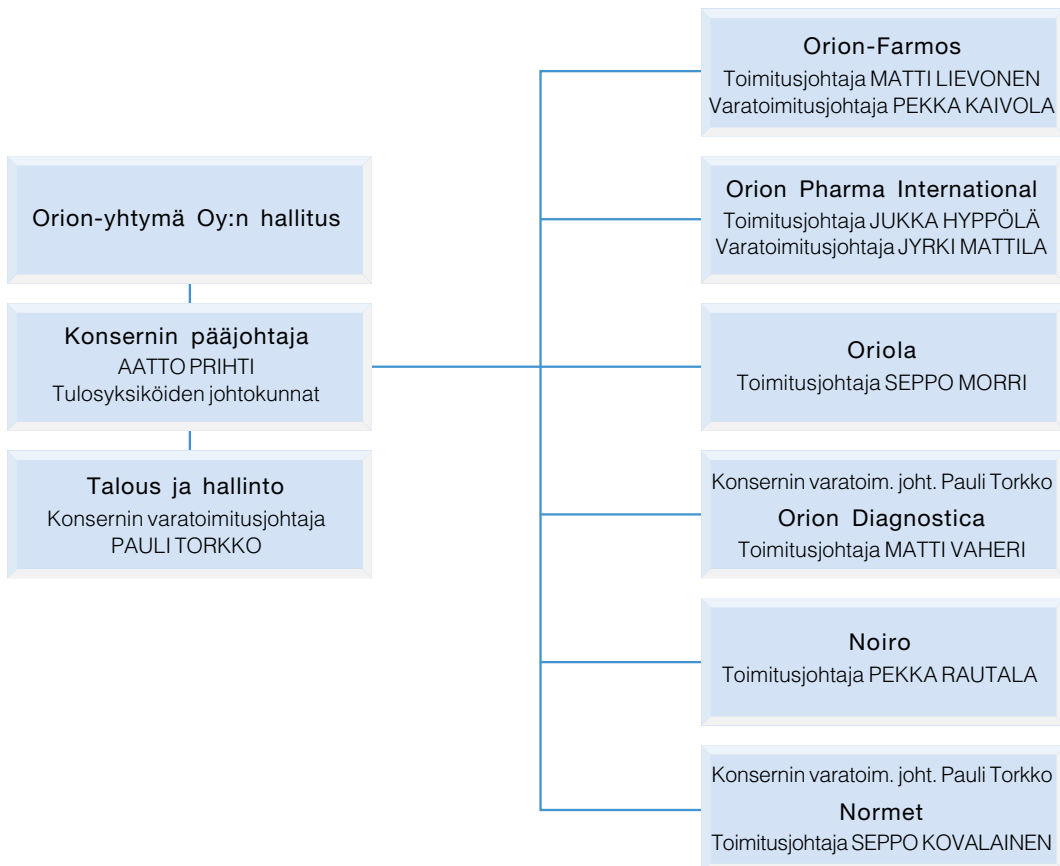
Orion-yhtymä Oy:n hallitus

Konsernin pääjohtaja
AATTO PRIHTI
Tulosyksiköiden johtokunnat

Talous ja hallinto
Konsernin varatoimitusjohtaja
PAULI TORKKO

Orion-Farmos
Toimitusjohtaja MATTI LIEVONEN
Varatoimitusjohtaja PEKKA KAIVOLA

Orion Pharma International
Toimitusjohtaja JUKKA HYPPÖLÄ
Varatoimitusjohtaja JYRKI MATTILA

Oriola
Toimitusjohtaja SEPPO MORRI

Konsernin varatoim. joht. Pauli Torkko
Orion Diagnostica
Toimitusjohtaja MATTI VAHERI

Noiro
Toimitusjohtaja PEKKA RAUTALA

Konsernin varatoim. joht. Pauli Torkko
Normet
Toimitusjohtaja SEPPO KOVALAINEN